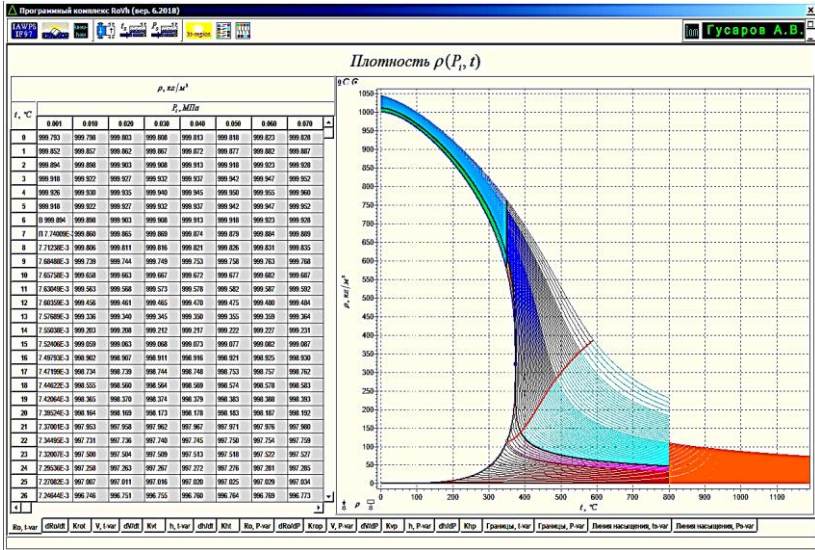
Программный комплекс RoVh (вер. 6.2018)

IAWPS IF97

Гусаров А.В.

Плотность $\rho(P_i, t)$

$\rho$, кг/м³

$P_i$, МПа

| t, °C | 0.001 | 0.010 | 0.020 | 0.030 | 0.040 | 0.050 | 0.060 | 0.070 |
|---|---|---|---|---|---|---|---|---|
| 0 | 999.793 | 999.798 | 999.803 | 999.808 | 999.813 | 999.818 | 999.823 | 999.828 |
| 1 | 999.852 | 999.857 | 999.862 | 999.867 | 999.872 | 999.877 | 999.882 | 999.887 |
| 2 | 999.894 | 999.898 | 999.903 | 999.908 | 999.913 | 999.918 | 999.923 | 999.928 |
| 3 | 999.918 | 999.922 | 999.927 | 999.932 | 999.937 | 999.942 | 999.947 | 999.952 |
| 4 | 999.926 | 999.930 | 999.935 | 999.940 | 999.945 | 999.950 | 999.955 | 999.960 |
| 5 | 999.918 | 999.922 | 999.927 | 999.932 | 999.937 | 999.942 | 999.947 | 999.952 |
| 6 | В 999.894 | 999.898 | 999.903 | 999.908 | 999.913 | 999.918 | 999.923 | 999.928 |
| 7 | П 7.74009E-3 | 999.860 | 999.865 | 999.869 | 999.874 | 999.879 | 999.884 | 999.889 |
| 8 | 7.71238E-3 | 999.806 | 999.811 | 999.816 | 999.821 | 999.826 | 999.831 | 999.835 |
| 9 | 7.68488E-3 | 999.739 | 999.744 | 999.749 | 999.753 | 999.758 | 999.763 | 999.768 |
| 10 | 7.65758E-3 | 999.658 | 999.663 | 999.667 | 999.672 | 999.677 | 999.682 | 999.687 |
| 11 | 7.63049E-3 | 999.563 | 999.568 | 999.573 | 999.578 | 999.582 | 999.587 | 999.592 |
| 12 | 7.60359E-3 | 999.456 | 999.461 | 999.465 | 999.470 | 999.475 | 999.480 | 999.484 |
| 13 | 7.57689E-3 | 999.336 | 999.340 | 999.345 | 999.350 | 999.355 | 999.359 | 999.364 |
| 14 | 7.55038E-3 | 999.203 | 999.208 | 999.212 | 999.217 | 999.222 | 999.227 | 999.231 |
| 15 | 7.52406E-3 | 999.059 | 999.063 | 999.068 | 999.073 | 999.077 | 999.082 | 999.087 |
| 16 | 7.49793E-3 | 998.902 | 998.907 | 998.911 | 998.916 | 998.921 | 998.925 | 998.930 |
| 17 | 7.47199E-3 | 998.734 | 998.739 | 998.744 | 998.748 | 998.753 | 998.757 | 998.762 |
| 18 | 7.44622E-3 | 998.555 | 998.560 | 998.564 | 998.569 | 998.574 | 998.578 | 998.583 |
| 19 | 7.42064E-3 | 998.365 | 998.370 | 998.374 | 998.379 | 998.383 | 998.388 | 998.393 |
| 20 | 7.39524E-3 | 998.164 | 998.169 | 998.173 | 998.178 | 998.183 | 998.187 | 998.192 |
| 21 | 7.37001E-3 | 997.953 | 997.958 | 997.962 | 997.967 | 997.971 | 997.976 | 997.980 |
| 22 | 7.34495E-3 | 997.731 | 997.736 | 997.740 | 997.745 | 997.750 | 997.754 | 997.759 |
| 23 | 7.32007E-3 | 997.500 | 997.504 | 997.509 | 997.513 | 997.518 | 997.522 | 997.527 |
| 24 | 7.29536E-3 | 997.258 | 997.263 | 997.267 | 997.272 | 997.276 | 997.281 | 997.285 |
| 25 | 7.27082E-3 | 997.007 | 997.011 | 997.016 | 997.020 | 997.025 | 997.029 | 997.034 |
| 26 | 7.24644E-3 | 996.746 | 996.751 | 996.755 | 996.760 | 996.764 | 996.769 | 996.773 |

1050 1000 950 900 850 800 750 700 650 600 550 500 450 400 350 300 250 200 150 100 50 0

$\rho$, кг/м³

0 100 200 300 400 500 600 700 800 900 1000 1100

t, °C

Ro, t-var | dRo/dt | Krot | V, t-var | dV/dt | Kvt | h, t-var | dh/dt | Kht | Ro, P-var | dRo/dP | Krop | V, P-var | dV/dP | Kvp | h, P-var | dh/dP | Khp | Границы, t-var | Границы, P-var | Линия насыщения, ts-var | Линия насыщения, Ps-var